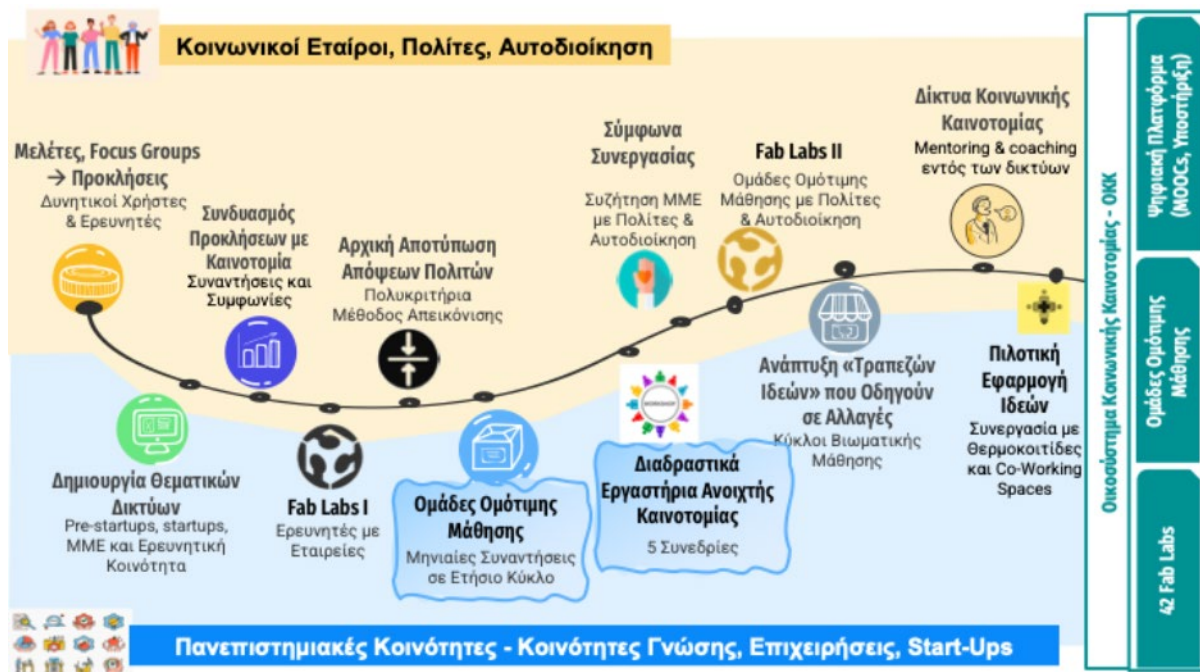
Κοινωνικοί Εταίροι, Πολίτες, Αυτοδιοίκηση

Μελέτες, Focus Groups → Προκλήσεις
Δυνητικοί Χρήστες & Ερευνητές

Συνδυασμός Προκλήσεων με Καινοτομία
Συναντήσεις και Συμφωνίες

Αρχική Αποτύπωση Απόψεων Πολιτών
Πολυκριτήρια Μέθοδος Απεικόνισης

Σύμφωνα Συνεργασίας
Συζήτηση ΜΜΕ με Πολίτες & Αυτοδιοίκηση

Fab Labs II
Ομάδες Ομότιμης Μάθησης με Πολίτες & Αυτοδιοίκηση

Δίκτυα Κοινωνικής Καινοτομίας
Mentoring & coaching εντός των δικτύων

Ανάπτυξη «Τραπεζών Ιδεών» που Οδηγούν σε Αλλαγές
Κύκλοι Βιωματικής Μάθησης

Πιλοτική Εφαρμογή Ιδεών
Συνεργασία με Θερμοκοιτίδες και Co-Working Spaces

Δημιουργία Θεματικών Δικτύων
Pre-startups, startups, ΜΜΕ και Ερευνητική Κοινότητα

Fab Labs I
Ερευνητές με Εταιρείες

Ομάδες Ομότιμης Μάθησης
Μηνιαίες Συναντήσεις σε Ετήσιο Κύκλο

WORKSHOP

Διαδραστικά Εργαστήρια Ανοιχτής Καινοτομίας
5 Συνεδρίες

Πανεπιστημιακές Κοινότητες - Κοινότητες Γνώσης, Επιχειρήσεις, Start-Ups

Οικοσύστημα Κοινωνικής Καινοτομίας - ΟΚΚ

Ψηφιακή Πλατφόρμα (MOOCs, Υποστήριξη)

Ομάδες Ομότιμης Μάθησης

42 Fab Labs